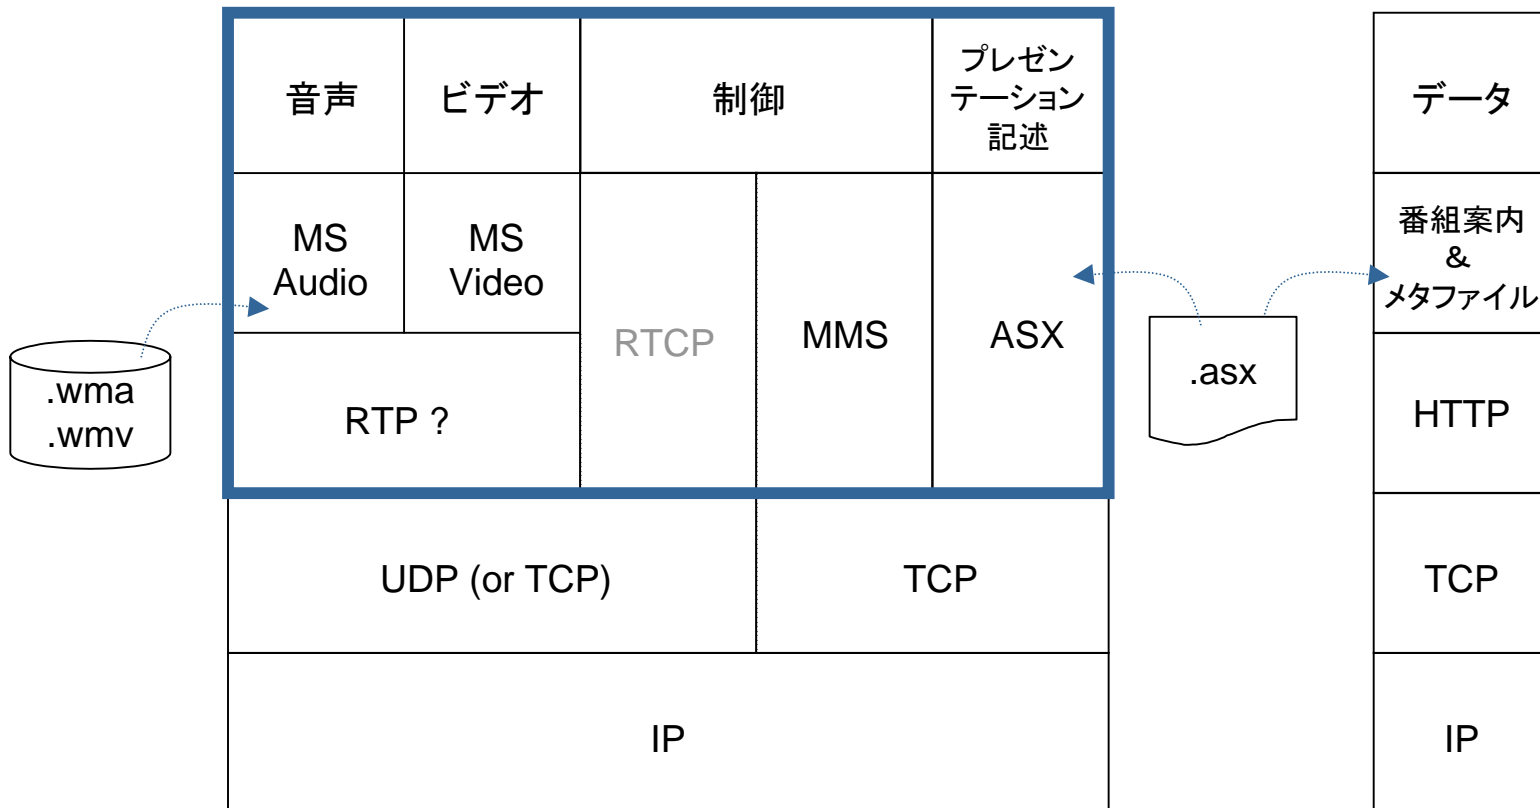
| 音声 | ビデオ | 制御 | | プレゼンテーション記述 |
|---|---|---|---|---|
| MS Audio | MS Video | RTCP | MMS | ASX |
| RTP ? | | | | |
| UDP (or TCP) | | | TCP | |
| IP | | | | |

.wma
.wmv

.asx

| データ |
|---|
| 番組案内 & メタファイル |
| HTTP |
| TCP |
| IP |